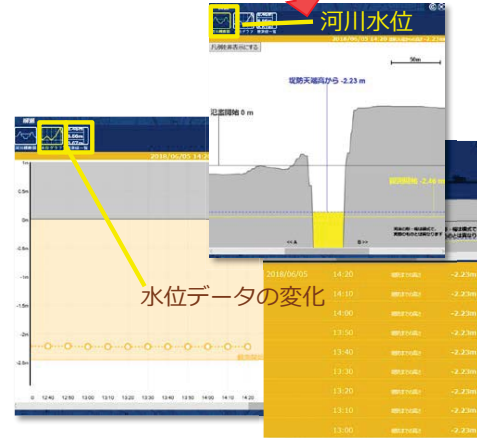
河川水位

2018/06/05 14:20

凡例を表示する

堤防天端高から -2.23 m

氾濫開始 0 m

50m

基準水位 -2.46 m

<< A

B >>

水位データの変化

2018/06/05 14:2

1m

0.5m

0m

-0.5m

-1m

-1.5m

-2m

-2.5m

12:40

12:50

13:00

13:10

13:20

13:30

13:40

13:50

14:00

14:10

14:20

2018/06/05

14:20 -2.23m

14:10 -2.23m

14:00 -2.23m

13:50 -2.23m

13:40 -2.23m

13:30 -2.23m

13:20 -2.23m

13:10 -2.23m

13:00 -2.23m